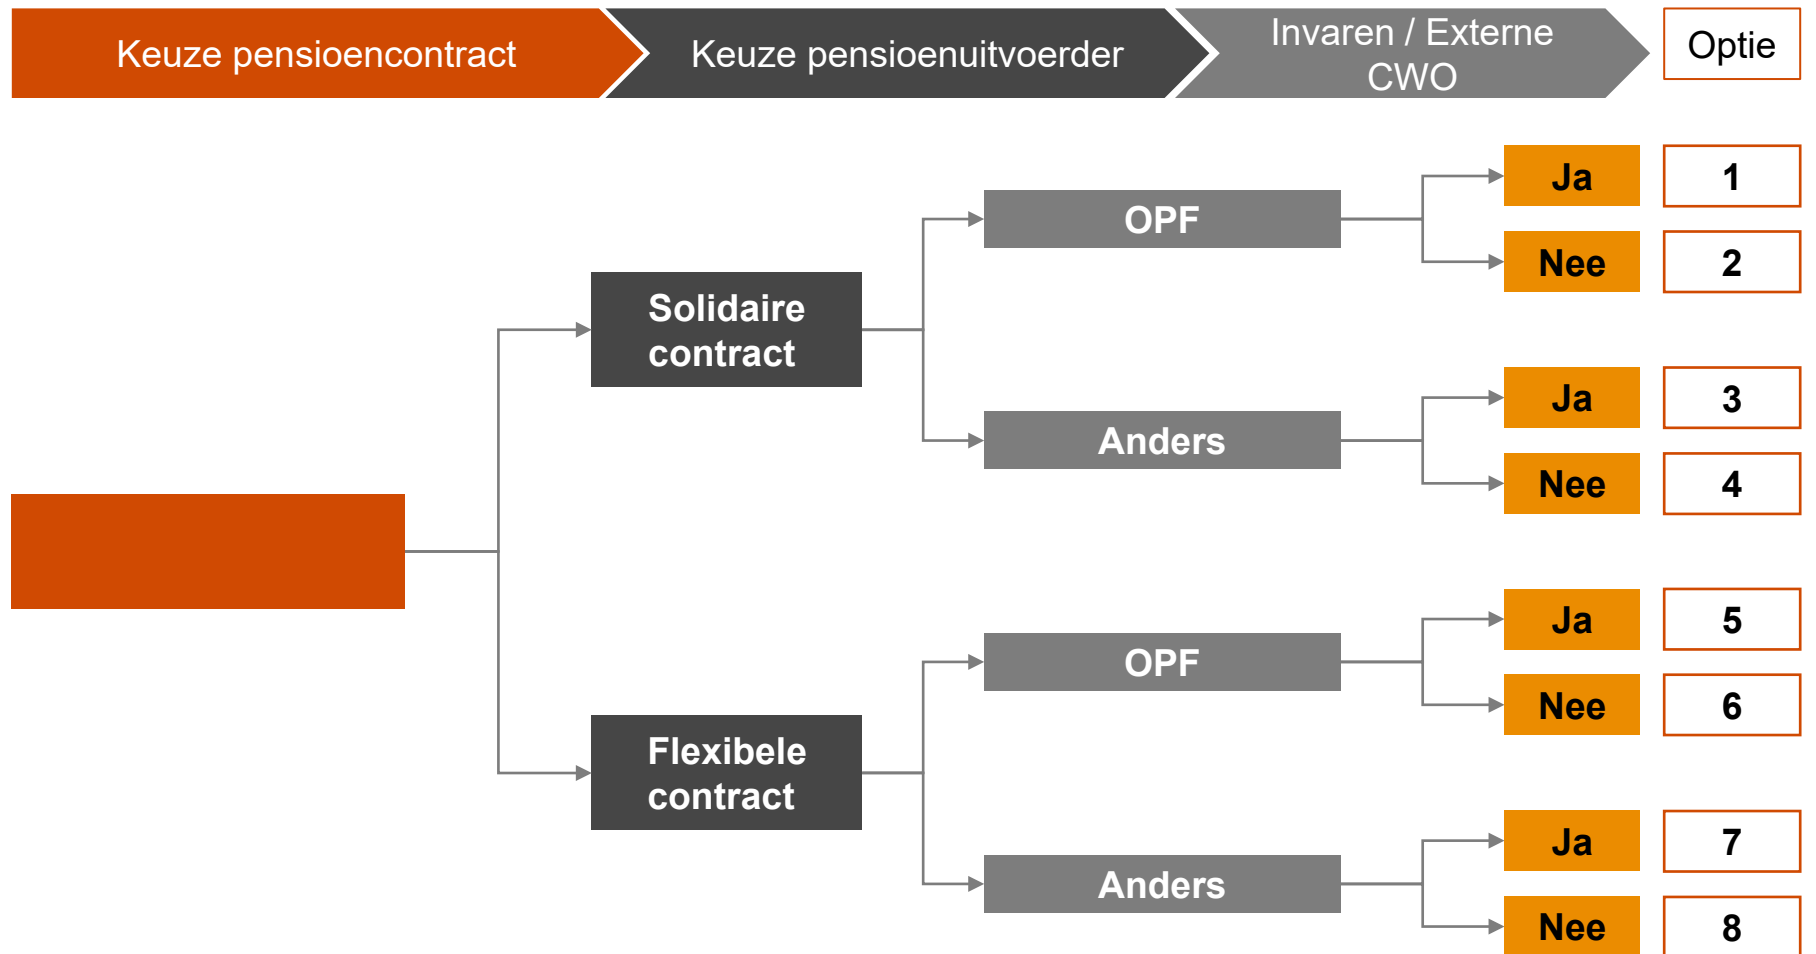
Keuze pensioencontract

Keuze pensioenuitvoerder

Invaren / Externe CWO

Optie

Solidaire contract

OPF

Ja

1

Nee

2

Anders

Ja

3

Nee

4

Flexibele contract

OPF

Ja

5

Nee

6

Anders

Ja

7

Nee

8